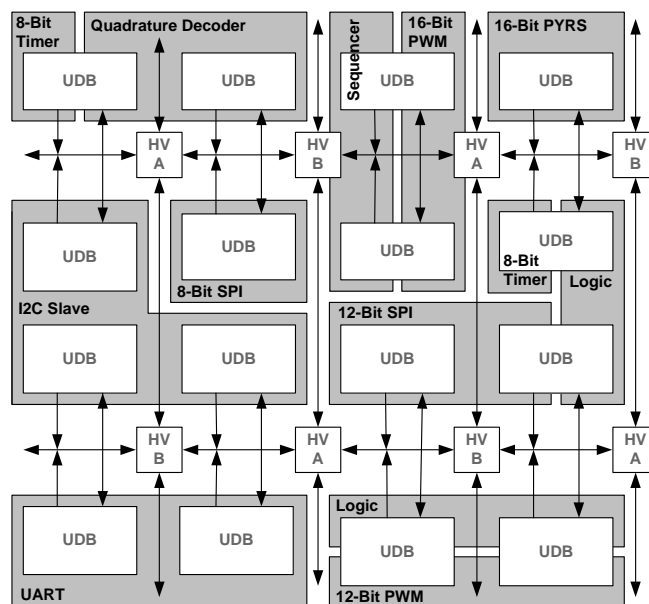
8-Bit Timer

Quadrature Decoder

UDB

UDB

Sequencer

16-Bit PWM

UDB

16-Bit PYRS

UDB

HV A

HV B

HV A

HV B

UDB

UDB

8-Bit SPI

UDB

UDB

8-Bit Timer

Logic

I2C Slave

12-Bit SPI

UDB

UDB

UDB

UDB

HV B

HV A

HV B

HV A

UDB

UDB

Logic

UDB

UDB

UART

12-Bit PWM